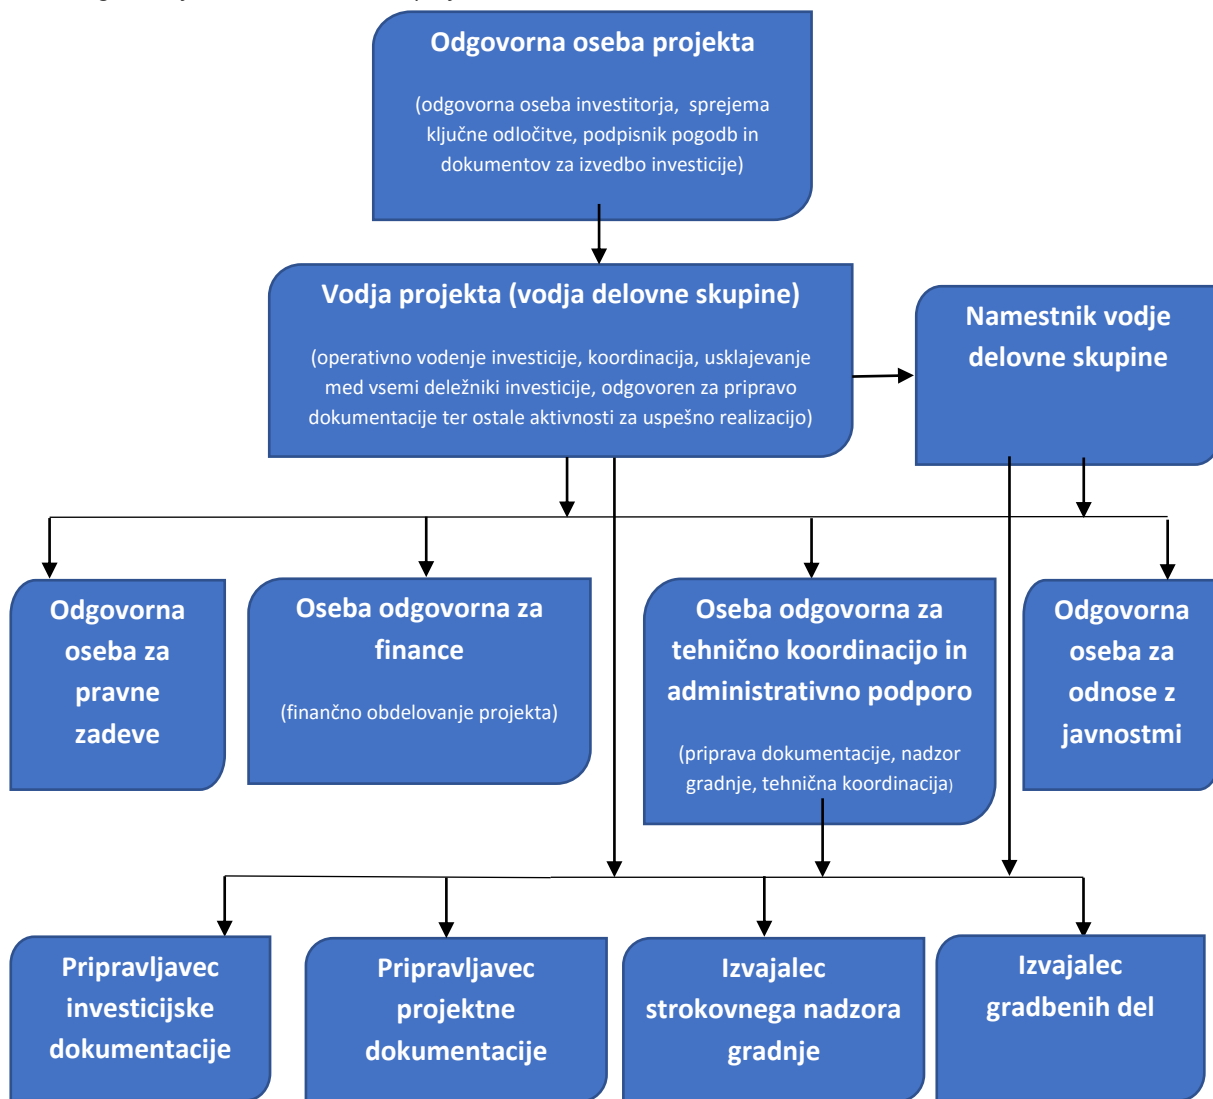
Odgovorna oseba projekta

(odgovorna oseba investitorja, sprejema ključne odločitve, podpisnik pogodb in dokumentov za izvedbo investicije)

Vodja projekta (vodja delovne skupine)

(operativno vodenje investicije, koordinacija, usklajevanje med vsemi deležniki investicije, odgovoren za pripravo dokumentacije ter ostale aktivnosti za uspešno realizacijo)

Namestnik vodje delovne skupine

Odgovorna oseba za pravne zadeve

Oseba odgovorna za finance

(finančno obdelovanje projekta)

Oseba odgovorna za tehnično koordinacijo in administrativno podporo

(priprava dokumentacije, nadzor gradnje, tehnična koordinacija)

Odgovorna oseba za odnose z javnostmi

Pripravljavec investicijske dokumentacije

Pripravljavec projektne dokumentacije

Izvajalec strokovnega nadzora gradnje

Izvajalec gradbenih del